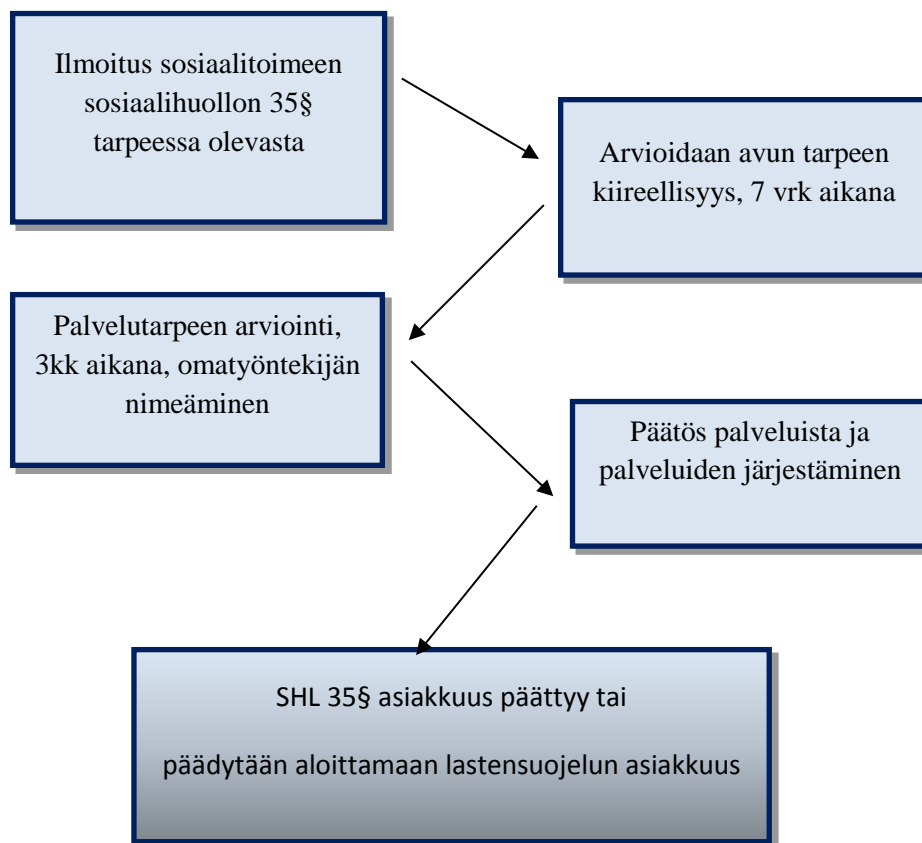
Ilmoitus sosiaalitoimeen sosiaalihuollon 35§ tarpeessa olevasta

Arvioidaan avun tarpeen kiireellisyys, 7 vrk aikana

Palvelutarpeen arviointi, 3kk aikana, omatyöntekijän nimeäminen

Päätös palveluista ja palveluiden järjestäminen

SHL 35§ asiakkuus päättyy tai

päädytään aloittamaan lastensuojelun asiakkuus